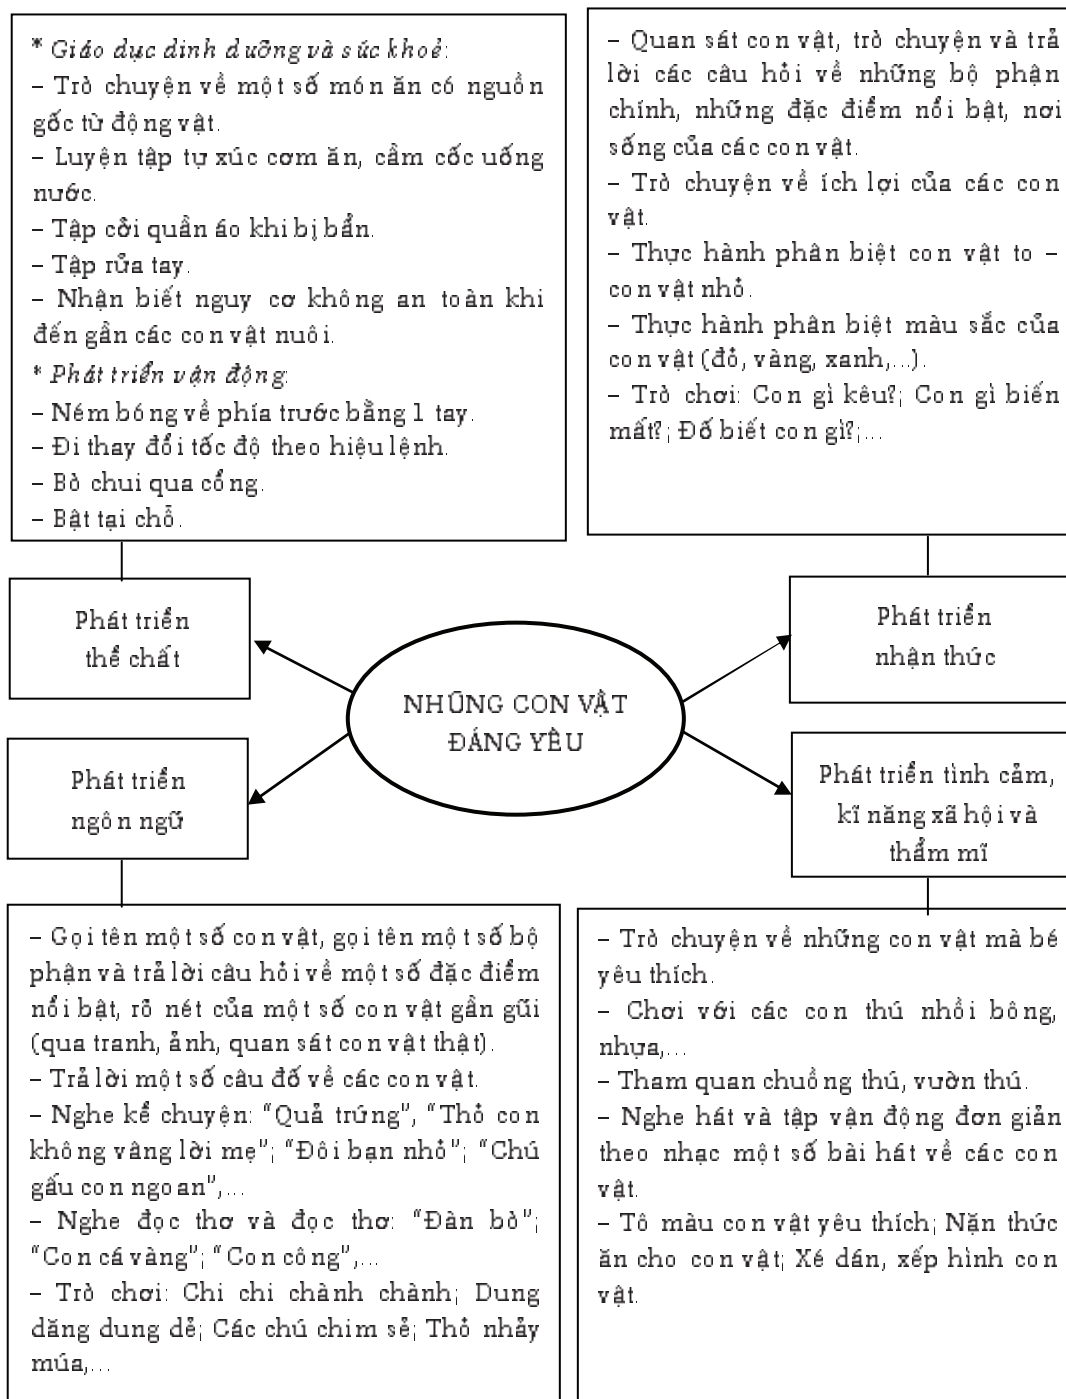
* Giáo dục dinh dưỡng và sức khoẻ:
– Trò chuyện về một số món ăn có nguồn gốc từ động vật.
– Luyện tập tự xúc cơm ăn, cầm cốc uống nước.
– Tập cởi quần áo khi bị bẩn.
– Tập rửa tay.
– Nhận biết nguy cơ không an toàn khi đến gần các con vật nuôi.
* Phát triển vận động:
– Ném bóng về phía trước bằng 1 tay.
– Đi thay đổi tốc độ theo hiệu lệnh.
– Bò chui qua cổng.
– Bật tại chỗ.

– Quan sát con vật, trò chuyện và trả lời các câu hỏi về những bộ phận chính, những đặc điểm nổi bật, nơi sống của các con vật.
– Trò chuyện về ích lợi của các con vật.
– Thực hành phân biệt con vật to – con vật nhỏ.
– Thực hành phân biệt màu sắc của con vật (đỏ, vàng, xanh,...).
– Trò chơi: Con gì kêu?; Con gì biến mất?; Đố biết con gì?;...

Phát triển thể chất

NHỮNG CON VẬT ĐÁNG YÊU

Phát triển nhận thức

Phát triển ngôn ngữ

Phát triển tình cảm, kĩ năng xã hội và thẩm mĩ

– Gọi tên một số con vật, gọi tên một số bộ phận và trả lời câu hỏi về một số đặc điểm nổi bật, rõ nét của một số con vật gần gũi (qua tranh, ảnh, quan sát con vật thật).
– Trả lời một số câu đố về các con vật.
– Nghe kể chuyện: "Quả trứng", "Thỏ con không vâng lời mẹ"; "Đôi bạn nhỏ"; "Chú gấu con ngoan",...
– Nghe đọc thơ và đọc thơ: "Đàn bò"; "Con cá vàng"; "Con công",...
– Trò chơi: Chi chi chành chành; Dung dăng dung dẻ; Các chú chim sẻ; Thỏ nhảy múa,...

– Trò chuyện về những con vật mà bé yêu thích.
– Chơi với các con thú nhồi bông, nhựa,...
– Tham quan chuồng thú, vườn thú.
– Nghe hát và tập vận động đơn giản theo nhạc một số bài hát về các con vật.
– Tô màu con vật yêu thích; Nặn thức ăn cho con vật; Xé dán, xếp hình con vật.